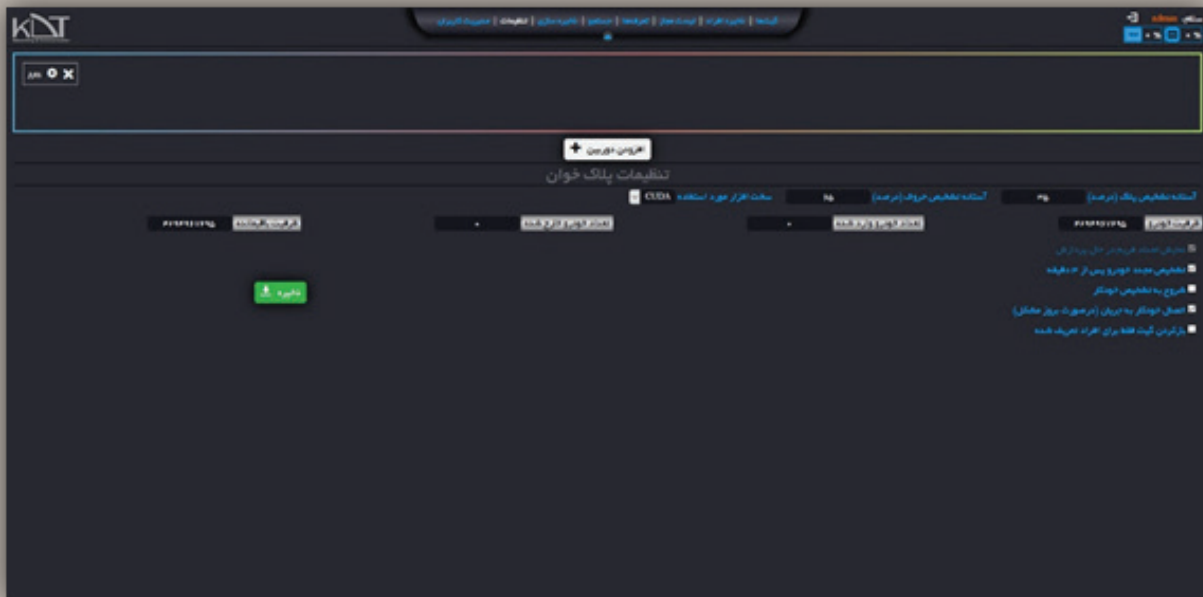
KDT

گیت‌ها | تردد افراد | لیست سیاه | افراد | جستجو | ذخیره سازی | تنظیمات | مدیریت کاربران

admin

دوربین

افزودن دوربین

تنظیمات پلاک خوان

آستانه تشخیص پلاک (درصد)

آستانه تشخیص حروف (درصد)

سخت افزار مورد استفاده CUDA

ظرفیت دوربین

تعداد دوربین وارد شده

تعداد دوربین اضافه شده

ظرفیت باقیمانده

نمایش اعداد فارسی در حال پردازش

تشخیص مجدد خودرو پس از ۵ دقیقه

شروع به تشخیص خودکار

اتصال خودکار به جریان (در صورت بروز مشکل)

بازکردن گیت فقط برای افراد تعریف شده

ذخیره